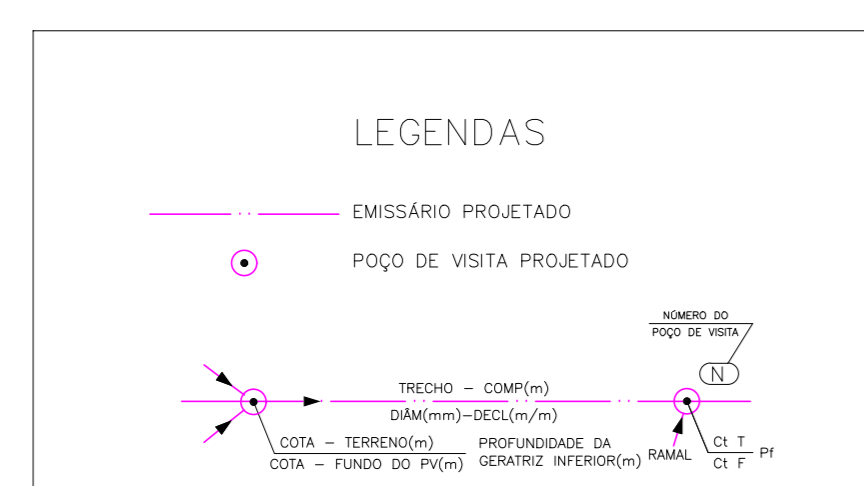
LEGENDAS

EMISSÁRIO PROJETADO

POÇO DE VISITA PROJETADO

NÚMERO DO
POÇO DE VISITA

N

TRECHO – COMP(m)
DIÂM(mm)–DECL(m/m)

COTA – TERRENO(m)
COTA – FUNDO DO PV(m)

PROFUNDIDADE DA
GERATRIZ INFERIOR(m)

RAMAL

Ct T
Ct F

Pf